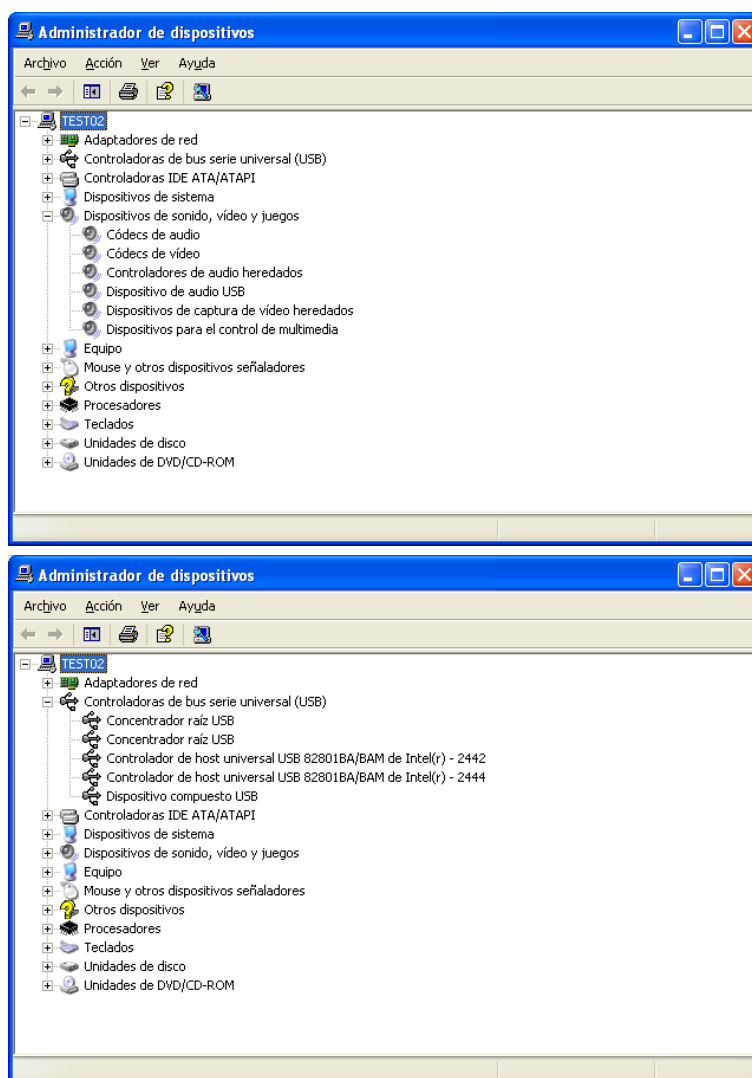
Administrador de dispositivos

Archivo Acción Ver Ayuda

TEST02
Adaptadores de red
Controladoras de bus serie universal (USB)
Controladoras IDE ATA/ATAPI
Dispositivos de sistema
Dispositivos de sonido, vídeo y juegos
Códecs de audio
Códecs de vídeo
Controladores de audio heredados
Dispositivo de audio USB
Dispositivos de captura de vídeo heredados
Dispositivos para el control de multimedia
Equipo
Mouse y otros dispositivos señaladores
Otros dispositivos
Procesadores
Teclados
Unidades de disco
Unidades de DVD/CD-ROM

Administrador de dispositivos

Archivo Acción Ver Ayuda

TEST02
Adaptadores de red
Controladoras de bus serie universal (USB)
Concentrador raíz USB
Concentrador raíz USB
Controlador de host universal USB 82801BA/BAM de Intel(r) - 2442
Controlador de host universal USB 82801BA/BAM de Intel(r) - 2444
Dispositivo compuesto USB
Controladoras IDE ATA/ATAPI
Dispositivos de sistema
Dispositivos de sonido, vídeo y juegos
Equipo
Mouse y otros dispositivos señaladores
Otros dispositivos
Procesadores
Teclados
Unidades de disco
Unidades de DVD/CD-ROM